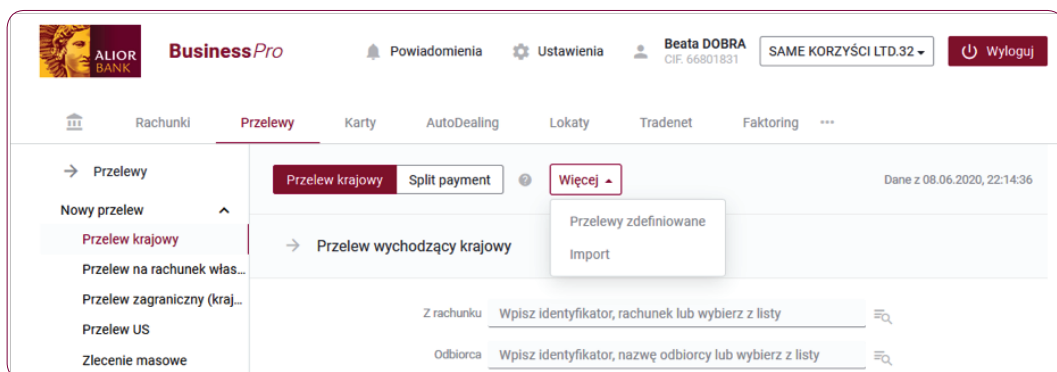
ALIOR BANK

BusinessPro

Powiadomienia Ustawienia Beata DOBRA CIF: 66801831 SAME KORZYŚCI LTD.32 Wyloguj

Rachunki Przelewy Karty AutoDealing Lokaty Tradenet Faktoring ···

Przelewy

Nowy przelew

Przelew krajowy

Przelew na rachunek włas...

Przelew zagraniczny (kraj...

Przelew US

Zlecenie masowe

Przelew krajowy Split payment Więcej

Dane z 08.06.2020, 22:14:36

Przelewy zdefiniowane

Import

Przelew wychodzący krajowy

Z rachunku Wpisz identyfikator, rachunek lub wybierz z listy

Odbiorca Wpisz identyfikator, nazwę odbiorcy lub wybierz z listy